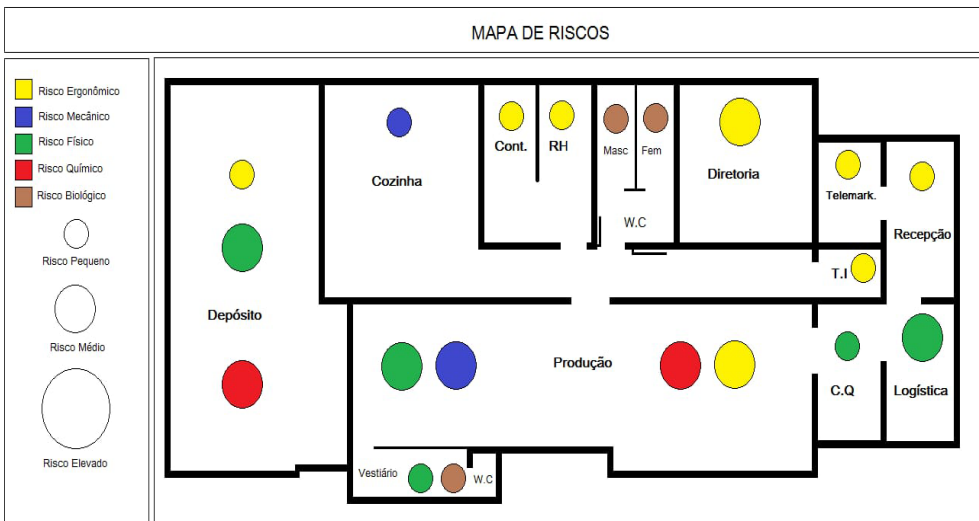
MAPA DE RISCOS

Risco Ergonômico
Risco Mecânico
Risco Físico
Risco Químico
Risco Biológico
Risco Pequeno
Risco Médio
Risco Elevado

Cozinha
Cont.
RH
Masc
Fem
W.C
Diretoria
Telemark.
Recepção
T.I
Depósito
Produção
C.Q
Logística
Vestiário
W.C